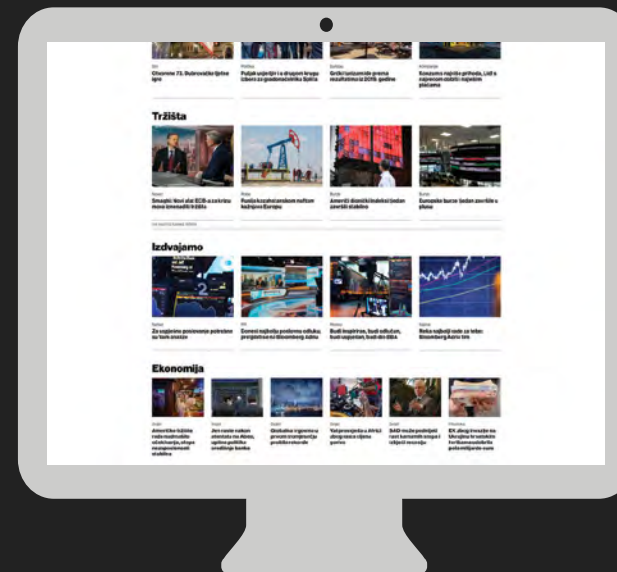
Otvorene 71. Dubrovačke ljetne igre

Pušjak unijetir i u drugom krugu izbora za gradonačelnika Splita

Grčki izvoz pao prema rezultatima iz 2015. godine

Konzumo najviše prihoda, Lidl s najvećom dobiti i najviše plaćama

Tržišta

Smuglić: Novi alat ECB-a za krizu novo izvrsnih krediti

Rusija kaznila ukrajinsku naftnu kompaniju Europu

Američki dionički indeksi jedan završili stabilno

Europske burze: Jedan završile u plusu

Izdvajamo

Za uspjeh ne poslovanja potrebno su tom znanje

Domaći najbolju podršku odluku, pregledna na Bloomberg Adria

Budi inspiriran, budi održan, budi uspješan, budi dio BBA

Reko najbolji rade za tebe: Bloomberg Adria TV

Ekonomija

Američko tržište rada nastavlja oslabiti

Jen raste nakon objave

Globalna trgovina

Val proizvodnja u Africi

SAD može podržati

EK zbog inozemnih